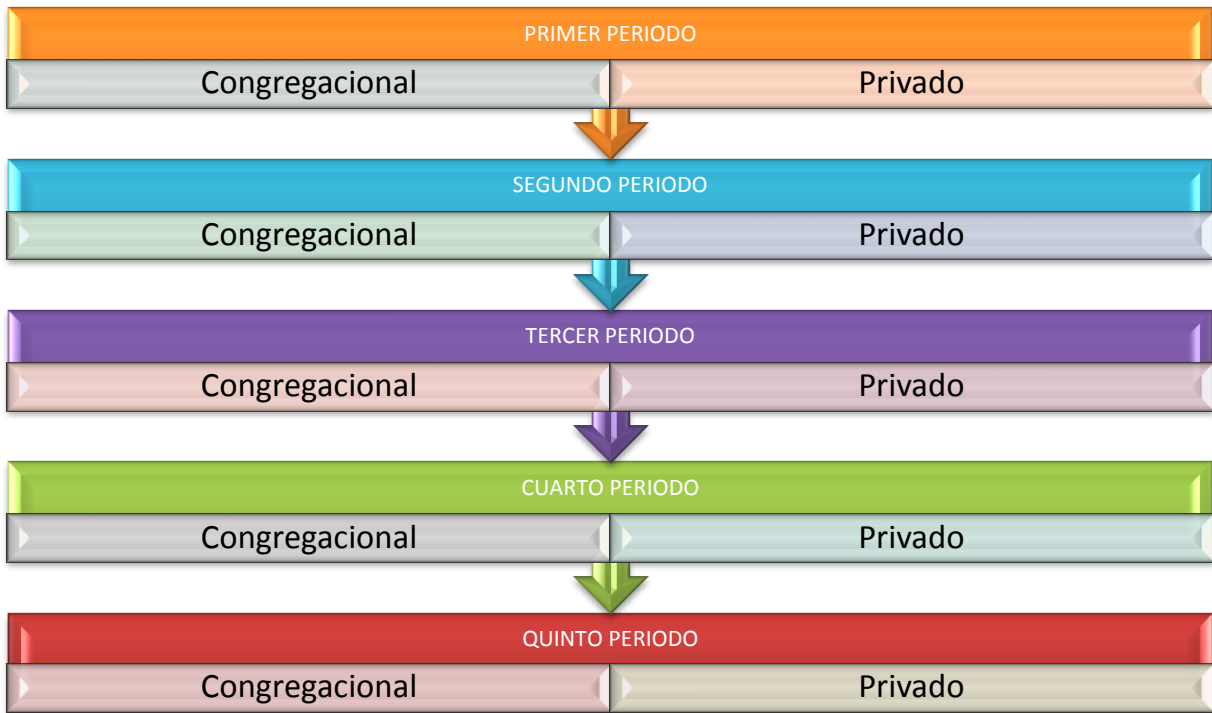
PRIMER PERIODO

Congregacional

Privado

SEGUNDO PERIODO

Congregacional

Privado

TERCER PERIODO

Congregacional

Privado

CUARTO PERIODO

Congregacional

Privado

QUINTO PERIODO

Congregacional

Privado